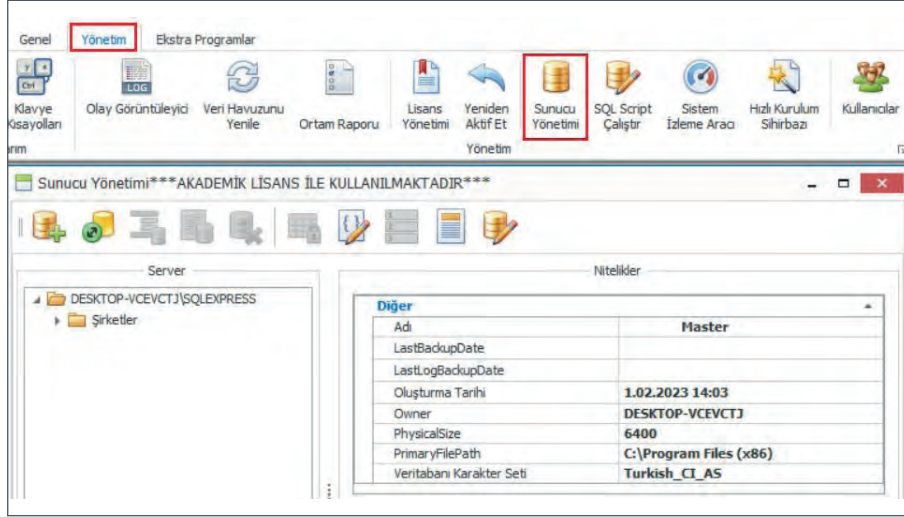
Genel Yönetim Ekstra Programlar

Klavye Kısayolları
rım
LOG
Olay Görüntüleyici
Veri Havuzunu Yenile
Ortam Raporu
Lisans Yönetimi
Yeniden Aktif Et
Sunucu Yönetimi
SQL Script Çalıştır
Sistem İzleme Aracı
Hızlı Kurulum Sihirbazı
Kullanıcılar
Yönetim

Sunucu Yönetimi***AKADEMİK LİSANS İLE KULLANILMAKTADIR***

Server
DESKTOP-VCEVCTJ\SQLEXPRESS
Şirketler

Nitelikler
Diğer

| Adı | Master |
|---|---|
| LastBackupDate | |
| LastLogBackupDate | |
| Oluşturma Tarihi | 1.02.2023 14:03 |
| Owner | DESKTOP-VCEVCTJ |
| PhysicalSize | 6400 |
| PrimaryFilePath | C:\Program Files (x86) |
| Veritabanı Karakter Seti | Turkish_CI_AS |